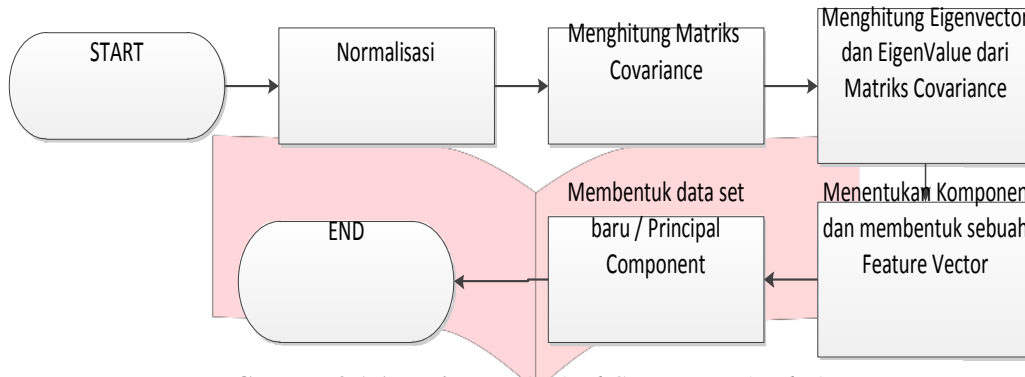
START

Normalisasi

Menghitung Matriks Covariance

Menghitung Eigenvector dan EigenValue dari Matriks Covariance

Menentukan Komponen dan membentuk sebuah Feature Vector

Membentuk data set baru / Principal Component

END

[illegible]